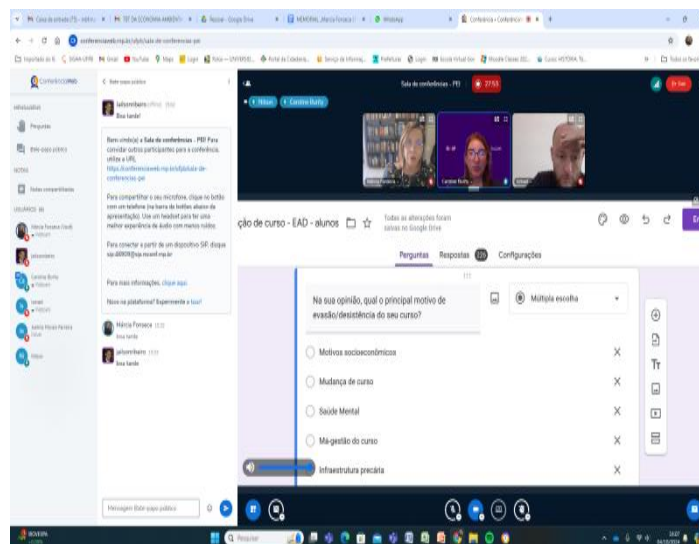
Sala de conferências - PEI

27:53

Nilson

Caroline Burity

ção de curso - EAD - alunos

Todas as alterações foram salvas no Google Drive

Perguntas Respostas 226 Configurações

Na sua opinião, qual o principal motivo de evasão/desistência do seu curso?

Múltipla escolha

Motivos socioeconômicos

Mudança de curso

Saúde Mental

Má-gestão do curso

Infraestrutura precária

Bate-papo público

jailsonribeiro

Boa tarde!

Bem-vindo(a) à Sala de conferências - PEI! Para convidar outros participantes para a conferência, utilize a URL https://conferenciaweb.rnp.br/sala/sala-de-conferencias-pei

Para compartilhar o seu microfone, clique no botão com um telefone (na barra de botões abaixo da apresentação). Use um headset para ter uma melhor experiência de áudio com menos ruídos.

Para conectar a partir de um dispositivo SIP, disque sip:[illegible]@sip.mconf.rnp.br

Para mais informações, clique aqui

Novo na plataforma? Experimente o tour!

Márcia Fonseca

boa tarde

jailsonribeiro

Boa tarde

Mensagem Bate-papo público

Perguntas

Bate-papo público

Notas compartilhadas

USUÁRIOS

Márcia Fonseca

jailsonribeiro

Caroline Burity

Ismael

Nilson

Pesquisar